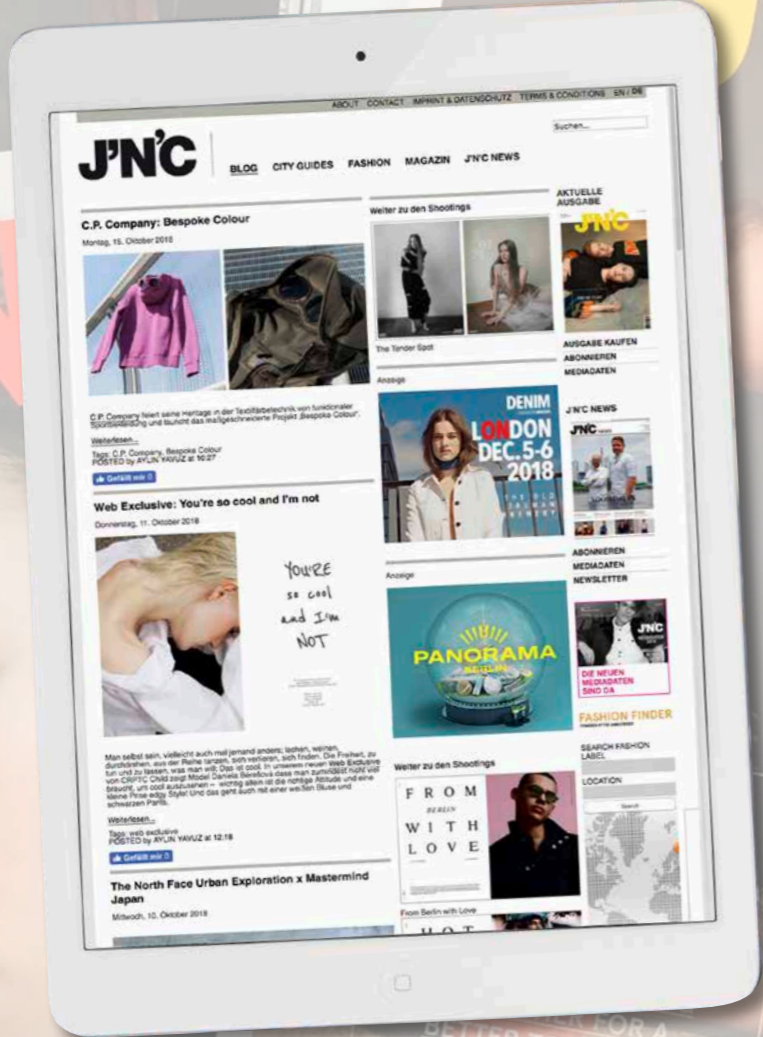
ABOUT CONTACT IMPRINT & DATENSCHUTZ TERMS & CONDITIONS EN / DE

Suchen...

J'N'C

BLOG CITY GUIDES FASHION MAGAZIN J'N'C NEWS

C.P. Company: Bespoke Colour

Montag, 15. Oktober 2018

C.P. Company feiert seine Heritage in der Textilfärbetechnik von funktionaler Sportbekleidung und launcht das limitierte Projekt 'Bespoke Colour'.

Weiterlesen...

Tags: C.P. Company, Bespoke Colour
POSTED by AYLIN YAVUZ at 10:27

Gefällt mir 0

Web Exclusive: You're so cool and I'm not

Donnerstag, 11. Oktober 2018

YOU'RE so cool and I'm NOT

Man selbst sein, vielleicht auch mal jemand anders; lachen, weinen, durchdrehen, aus der Reihe tanzen, sich verlieren, sich finden. Die Freiheit, zu tun und zu lassen, was man will. Das ist cool. In unserem neuen Web Exclusive von CRFTC Child zeigt Model Daniela Bereškova dass man zumindest nicht viel braucht, um cool auszusehen – wichtig allein ist die richtige Attitude und eine kleine Prise edgy Style! Und das geht auch mit einer weißen Bluse und schwarzen Pants.

Weiterlesen...

Tags: web exclusive
POSTED by AYLIN YAVUZ at 12:18

Gefällt mir 0

The North Face Urban Exploration x Mastermind Japan

Mittwoch, 10. Oktober 2018

Weiter zu den Shootings

The Tender Spot

Anzeige

DENIM LONDON DEC.5-6 2018

Anzeige

PANORAMA BERLIN

Weiter zu den Shootings

FROM BERLIN WITH LOVE

From Berlin with Love

HOT

AKTUELLE AUSGABE

J'N'C

AUSGABE KAUFEN
ABONNIEREN
MEDIADATEN

J'N'C NEWS

J'N'C

ABONNIEREN
MEDIADATEN
NEWSLETTER

J'N'C

DIE NEUEN MEDIADATEN SIND DA

FASHION FINDER

SEARCH FASHION LABEL

LOCATION

Search